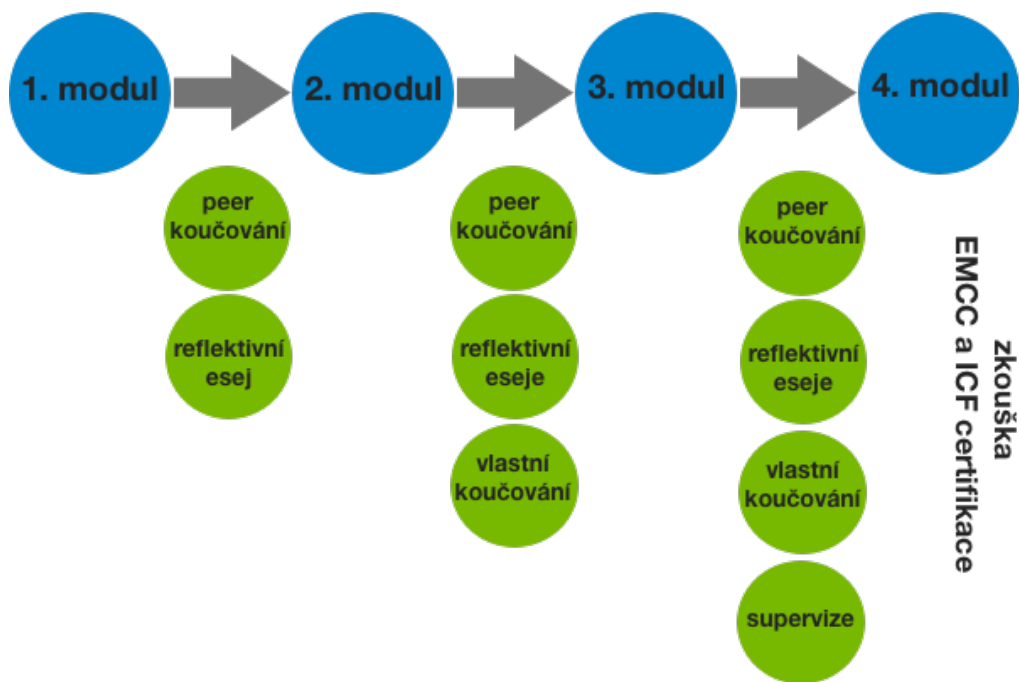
1. modul

peer koučování

reflektivní esej

2. modul

peer koučování

reflektivní eseje

vlastní koučování

3. modul

peer koučování

reflektivní eseje

vlastní koučování

supervize

4. modul

zkouška EMCC a ICF certifikace